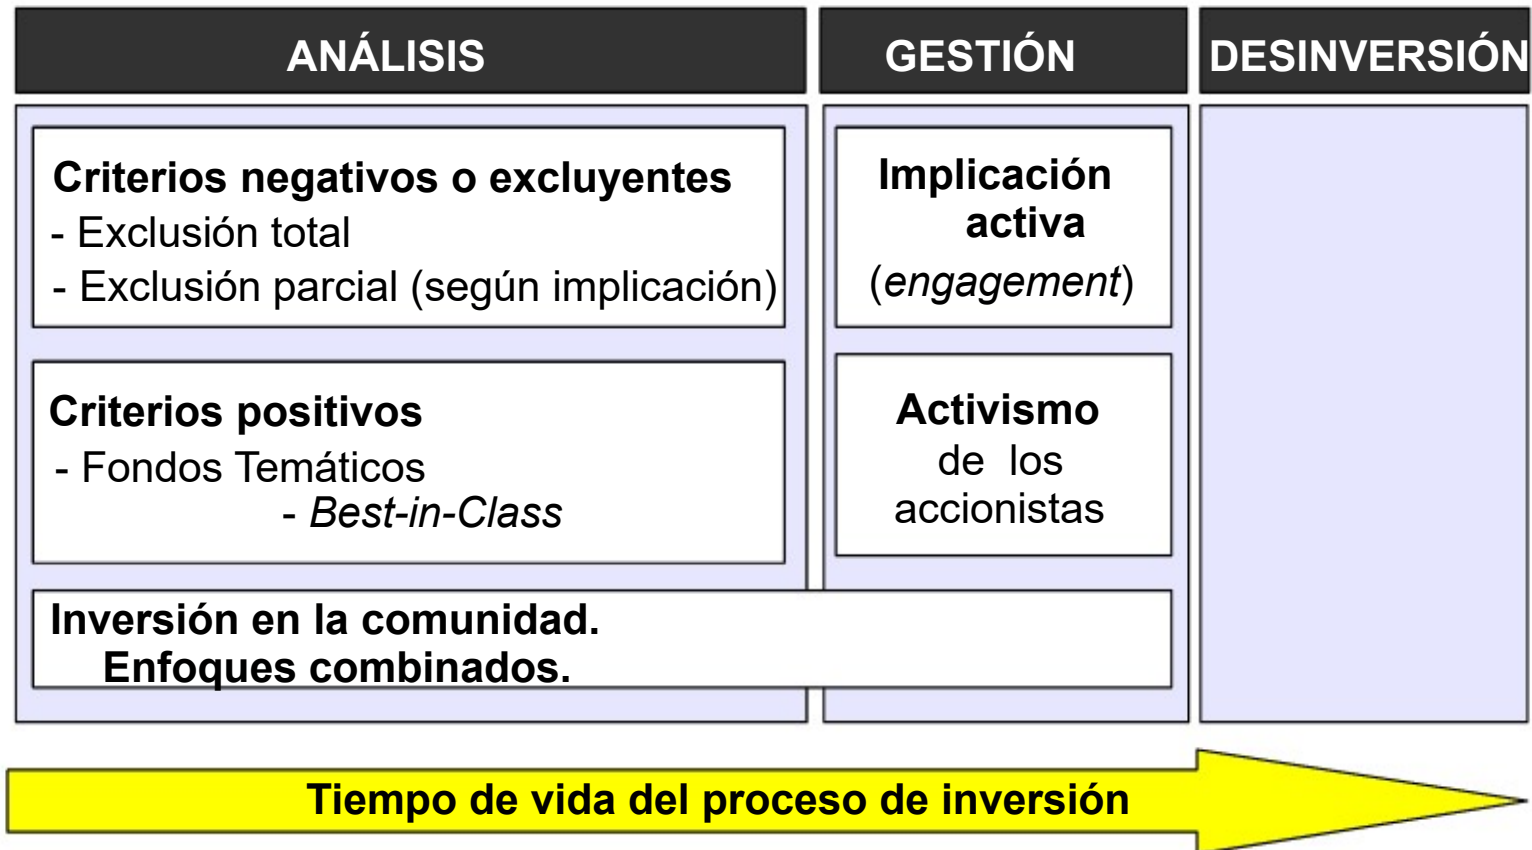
ANÁLISIS

GESTIÓN

DESINVERSIÓN

Criterios negativos o excluyentes
- Exclusión total
- Exclusión parcial (según implicación)

Criterios positivos
- Fondos Temáticos
- *Best-in-Class*

Implicación activa
(*engagement*)

Activismo de los accionistas

Inversión en la comunidad.
Enfoques combinados.

Tiempo de vida del proceso de inversión